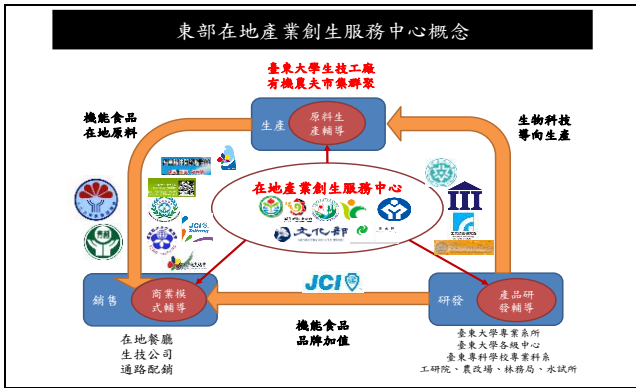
東部在地產業創生服務中心概念

臺東大學生技工廠
有機農夫市集群聚

生產
原料生產輔導

機能食品
在地原料

生物科技
導向生產

在地產業創生服務中心

文化部

JCI

銷售
商業模式輔導

研發
產品研發輔導

機能食品
品牌加值

在地餐廳
生技公司
通路配銷

臺東大學專業系所
臺東大學各級中心
臺東專科學校專業科系
工研院、農改場、林務局、水試所